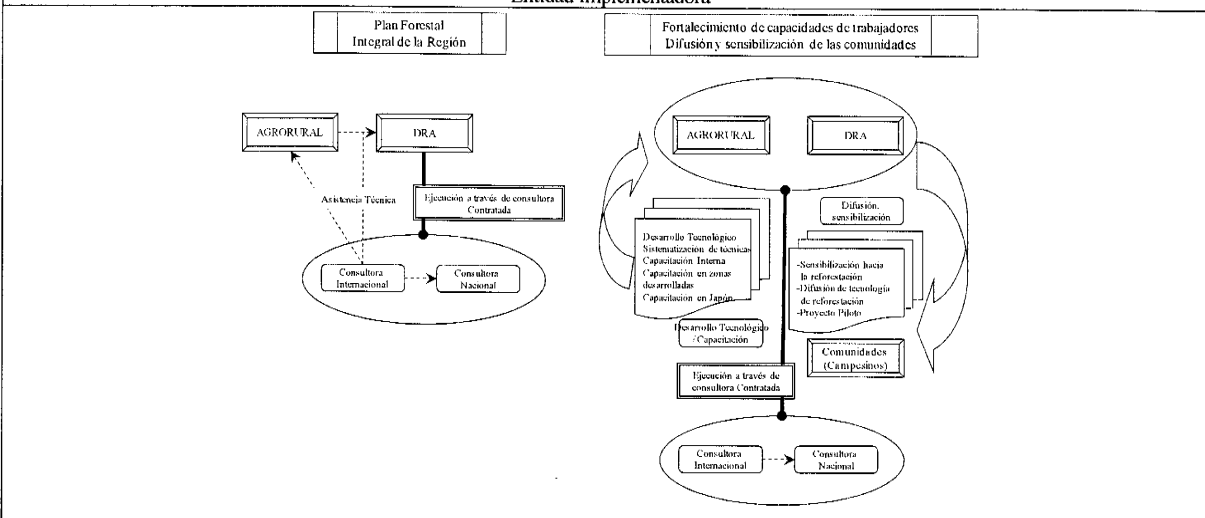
Entidad implementadora

Plan Forestal Integral de la Región

Fortalecimiento de capacidades de trabajadores Difusión y sensibilización de las comunidades

AGRORURAL

DRA

Asistencia Técnica

Ejecución a través de consultora Contratada

Consultora Internacional

Consultora Nacional

AGRORURAL

DRA

Desarrollo Tecnológico
Sistematización de técnicas
Capacitación Interna
Capacitación en zonas desarrolladas
Capacitación en Japón

Desarrollo Tecnológico / Capacitación

Difusión, sensibilización

-Sensibilización hacia la reforestación
-Difusión de tecnología de reforestación
-Proyecto Piloto

Comunidades (Campesinos)

Ejecución a través de consultora Contratada

Consultora Internacional

Consultora Nacional